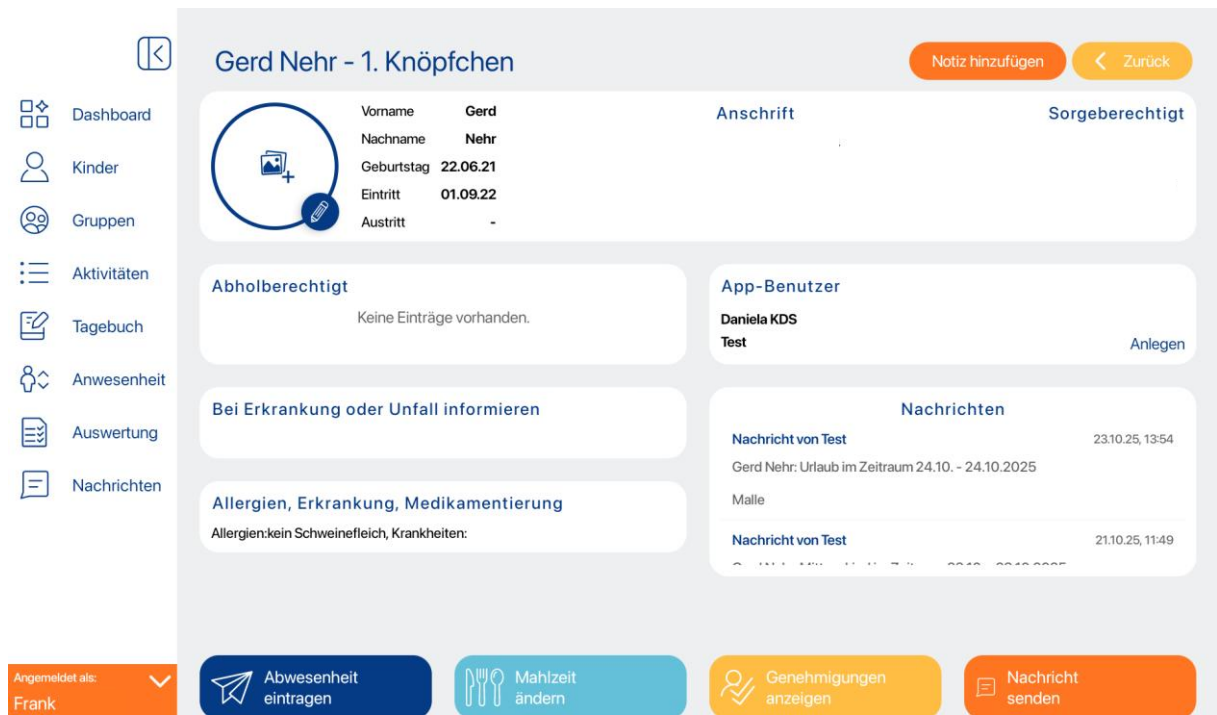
Dashboard
Kinder
Gruppen
Aktivitäten
Tagebuch
Anwesenheit
Auswertung
Nachrichten

Angemeldet als:
Frank

Gerd Nehr - 1. Knöpfchen

Notiz hinzufügen
Zurück

| Vorname | Gerd |
|---|---|
| Nachname | Nehr |
| Geburtstag | 22.06.21 |
| Eintritt | 01.09.22 |
| Austritt | - |

Anschrift

Sorgeberechtigt

Abholberechtigt
Keine Einträge vorhanden.

App-Benutzer
Daniela KDS
Test
Anlegen

Bei Erkrankung oder Unfall informieren

Nachrichten
Nachricht von Test 23.10.25, 13:54
Gerd Nehr: Urlaub im Zeitraum 24.10. - 24.10.2025
Malle
Nachricht von Test 21.10.25, 11:49
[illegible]

Allergien, Erkrankung, Medikamentierung
Allergien:kein Schweinefleich, Krankheiten:

Abwesenheit eintragen
Mahlzeit ändern
Genehmigungen anzeigen
Nachricht senden